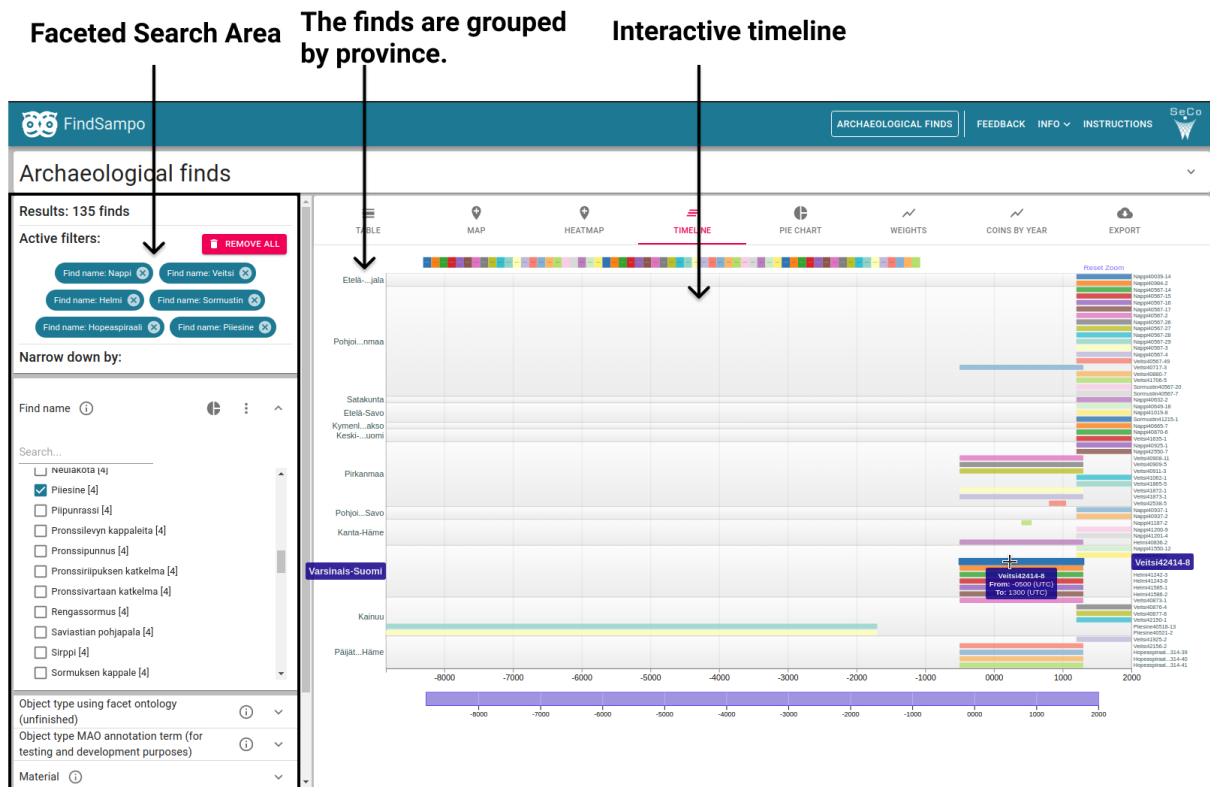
Faceted Search Area

The finds are grouped by province.

Interactive timeline

FindSampo

ARCHAEOLOGICAL FINDS | FEEDBACK | INFO | INSTRUCTIONS

SeCo

Archaeological finds

Results: 135 finds

Active filters:

REMOVE ALL

Find name: Nappi
Find name: Veitsi
Find name: Helmi
Find name: Sormustin
Find name: Hopeaspiraali
Find name: Piiesine

Narrow down by:

Find name

Search...

Neulakota [4]
Piiesine [4]
Piipunrassi [4]
Pronssilevyn kappaleita [4]
Pronssipunnus [4]
Pronssiriipuksen katkelma [4]
Pronssivartaan katkelma [4]
Rengassormus [4]
Saviastian pohjapala [4]
Sirppi [4]
Sormuksen kappale [4]

Object type using facet ontology (unfinished)

Object type MAO annotation term (for testing and development purposes)

Material

TABLE | MAP | HEATMAP | TIMELINE | PIE CHART | WEIGHTS | COINS BY YEAR | EXPORT

Reset Zoom

Etelä-...jala
Pohjoi...nmaa
Satakunta
Etelä-Savo
Kymenl...akso
Keski-...uomi
Pirkanmaa
Pohjoi...Savo
Kanta-Häme
Varsinais-Suomi
Kainuu
Päijät...Häme

Veitsi42414-8
From: -0500 (UTC)
To: 1300 (UTC)

Veitsi42414-8

-8000 -7000 -6000 -5000 -4000 -3000 -2000 -1000 0000 1000 2000

-8000 -7000 -6000 -5000 -4000 -3000 -2000 -1000 0000 1000 2000